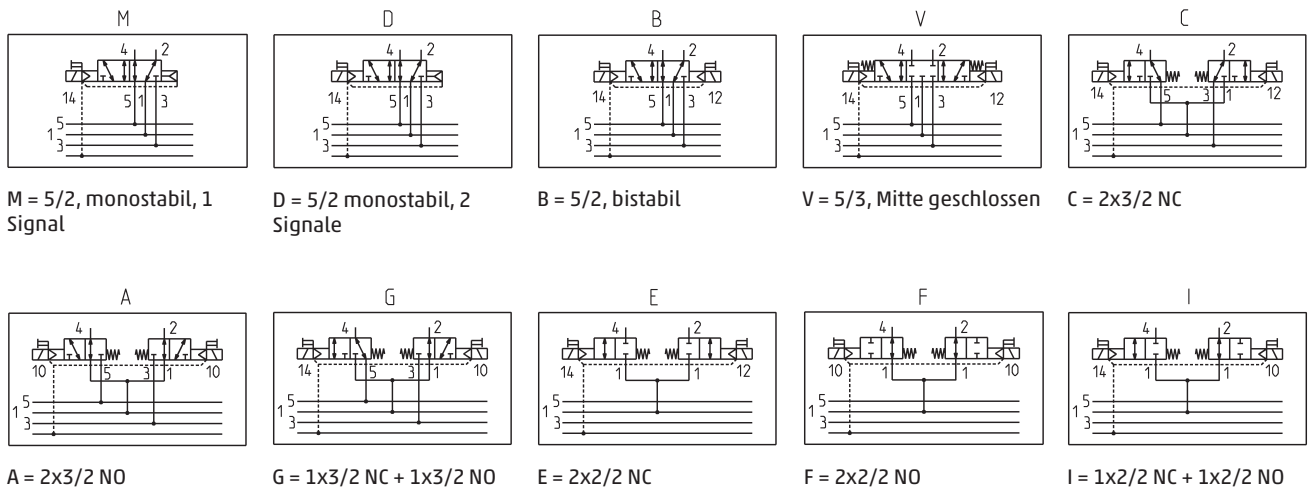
M

4 2
14 5 1 3
1 5
3

M = 5/2, monostabil, 1 Signal

D

4 2
14 5 1 3
1 5
3

D = 5/2 monostabil, 2 Signale

B

4 2
14 5 1 3 12
1 5
3

B = 5/2, bistabil

V

4 2
14 5 1 3 12
1 5
3

V = 5/3, Mitte geschlossen

C

4 2
14 5 3 1 12
1 5
3

C = 2x3/2 NC

A

4 2
10 5 3 1 10
1 5
3

A = 2x3/2 NO

G

4 2
14 5 3 1 10
1 5
3

G = 1x3/2 NC + 1x3/2 NO

E

4 2
14 1 1 12
1 5
3

E = 2x2/2 NC

F

4 2
10 1 1 10
1 5
3

F = 2x2/2 NO

I

4 2
14 1 1 10
1 5
3

I = 1x2/2 NC + 1x2/2 NO